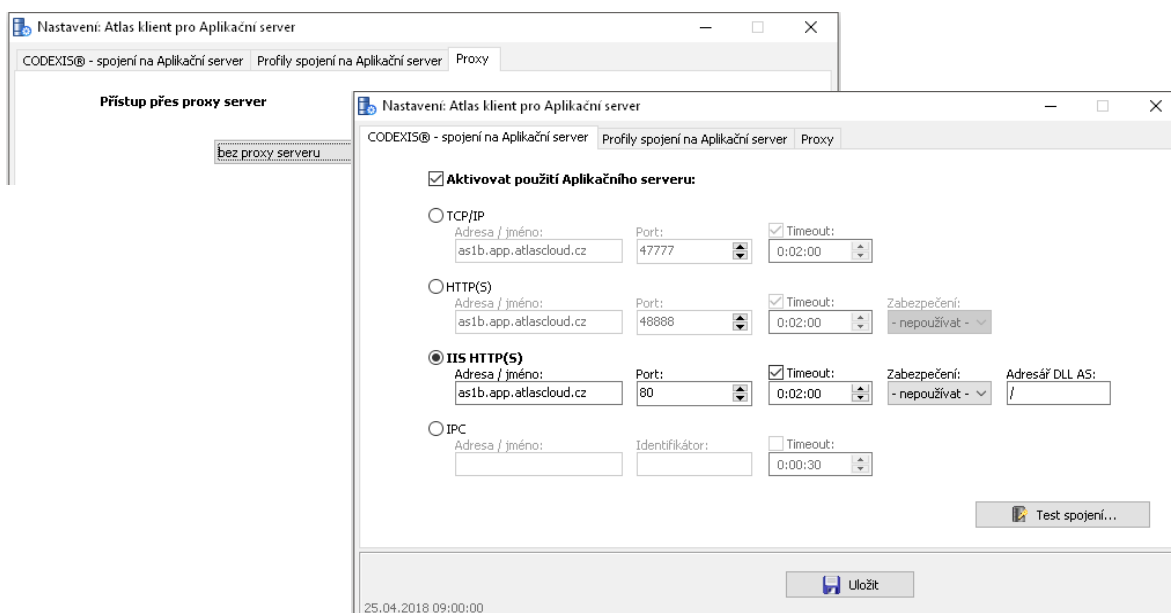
Nastavení: Atlas klient pro Aplikační server

CODEXIS® - spojení na Aplikační server | Profily spojení na Aplikační server | Proxy

Přístup přes proxy server

bez proxy serveru

Nastavení: Atlas klient pro Aplikační server

CODEXIS® - spojení na Aplikační server | Profily spojení na Aplikační server | Proxy

Aktivovat použití Aplikačního serveru:

TCP/IP
Adresa / jméno: as1b.app.atlascloud.cz
Port: 47777
Timeout: 0:02:00

HTTP(S)
Adresa / jméno: as1b.app.atlascloud.cz
Port: 48888
Timeout: 0:02:00
Zabezpečení: - nepoužívat -

IIS HTTP(S)
Adresa / jméno: as1b.app.atlascloud.cz
Port: 80
Timeout: 0:02:00
Zabezpečení: - nepoužívat -
Adresář DLL AS: /

IPC
Adresa / jméno:
Identifikátor:
Timeout: 0:00:30

Test spojení...

Uložit

25.04.2018 09:00:00